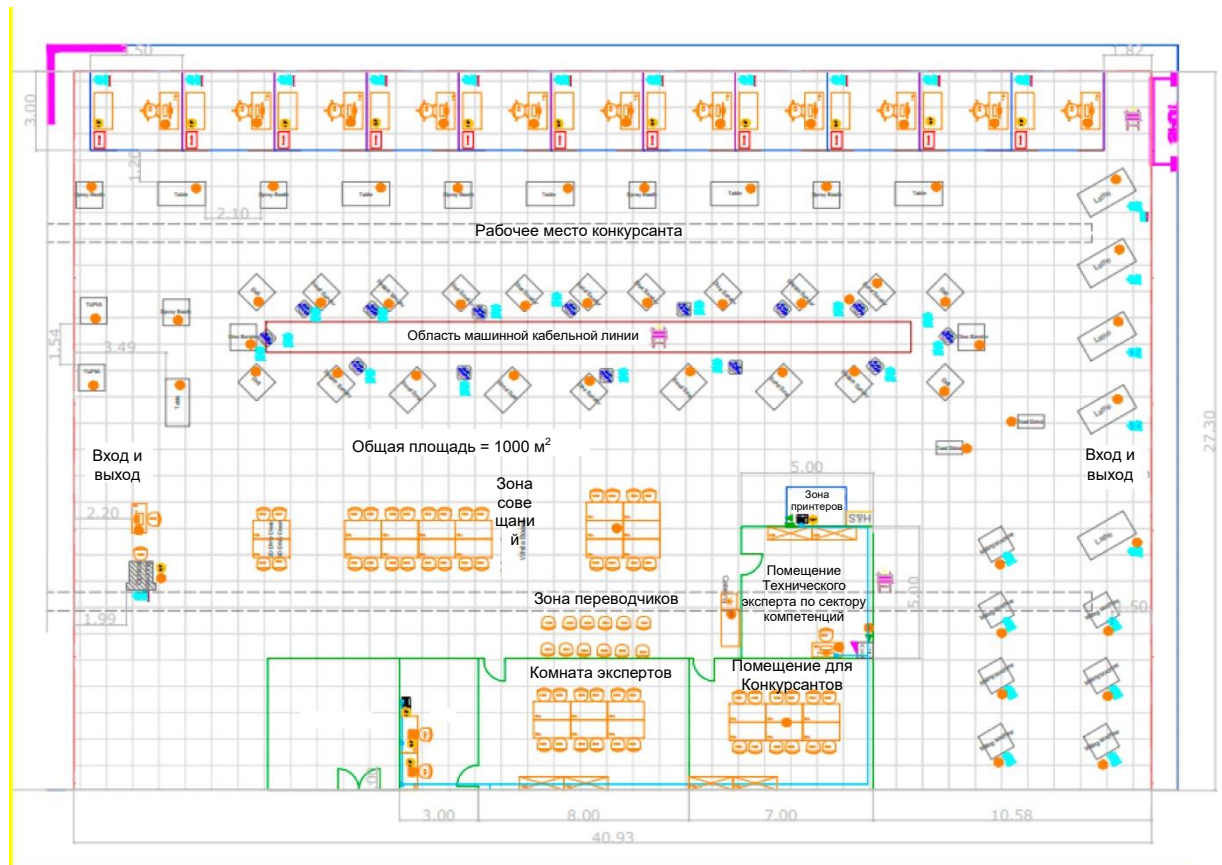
3.50
1.82
3.00
1.20
2.10
Table
Table
Table
Table
Table
Рабочее место конкурсанта
Область машинной кабельной линии
1.54
3.49
Вход и выход
Общая площадь = 1000 м$^2$
Зона сове щани й
5.00
Зона принтеров
Вход и выход
27.30
2.20
Помещение Технического эксперта по сектору компетенций
5.00
1.50
Зона переводчиков
1.99
Комната экспертов
Помещение для Конкурсантов
3.00
8.00
7.00
10.58
40.93